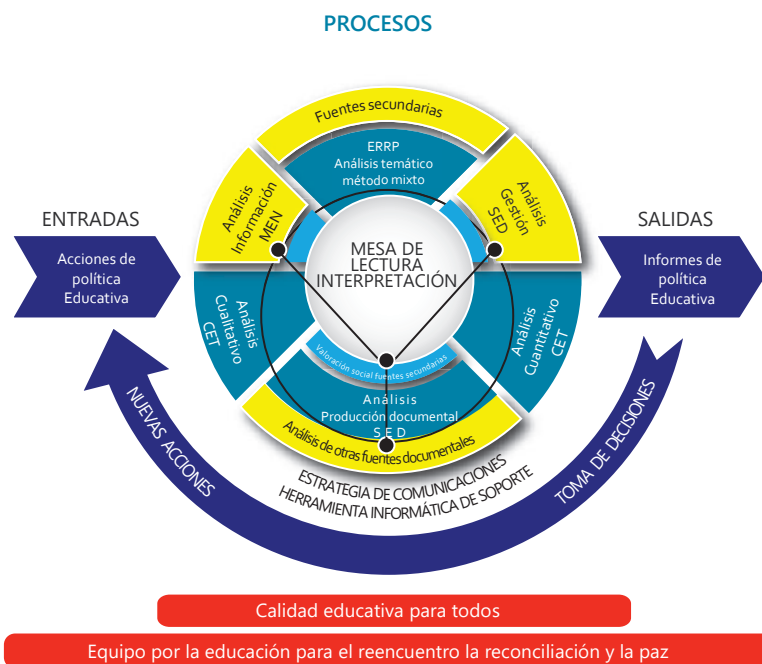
PROCESOS

ENTRADAS

Acciones de política Educativa

Fuentes secundarias

ERRP
Análisis temático método mixto

Análisis Información MEN

Análisis Gestión SED

MESA DE LECTURA INTERPRETACIÓN

Análisis Cualitativo CET

Análisis Cuantitativo CET

Valoración social fuentes secundarias

Análisis Producción documental SED

Análisis de otras fuentes documentales

SALIDAS

Informes de política Educativa

NUEVAS ACCIONES

ESTRATEGIA DE COMUNICACIONES
HERRAMIENTA INFORMÁTICA DE SOPORTE

TOMA DE DECISIONES

Calidad educativa para todos

Equipo por la educación para el reencuentro la reconciliación y la paz